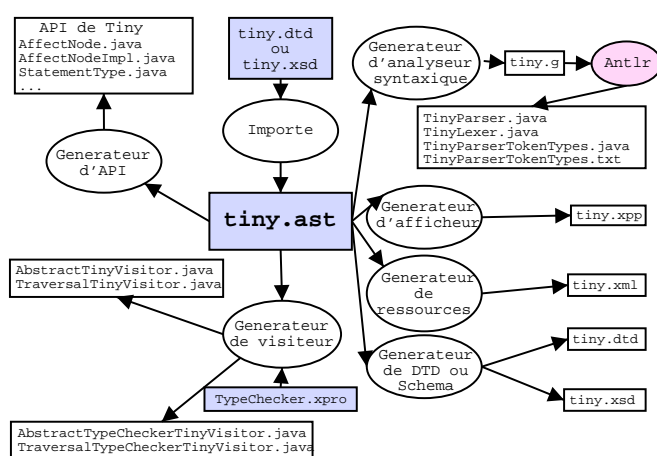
API de Tiny
AffectNode.java
AffectNodeImpl.java
StatementType.java
...

tiny.dtd
ou
tiny.xsd

Generateur d'analyseur syntaxique

tiny.g

Antlr

TinyParser.java
TinyLexer.java
TinyParserTokenTypes.java
TinyParserTokenTypes.txt

Importe

Generateur d'API

tiny.ast

Generateur d'afficheur

tiny.xpp

AbstractTinyVisitor.java
TraversalTinyVisitor.java

Generateur de ressources

tiny.xml

Generateur de visiteur

Generateur de DTD ou Schema

tiny.dtd

TypeChecker.xpro

tiny.xsd

AbstractTypeCheckerTinyVisitor.java
TraversalTypeCheckerTinyVisitor.java